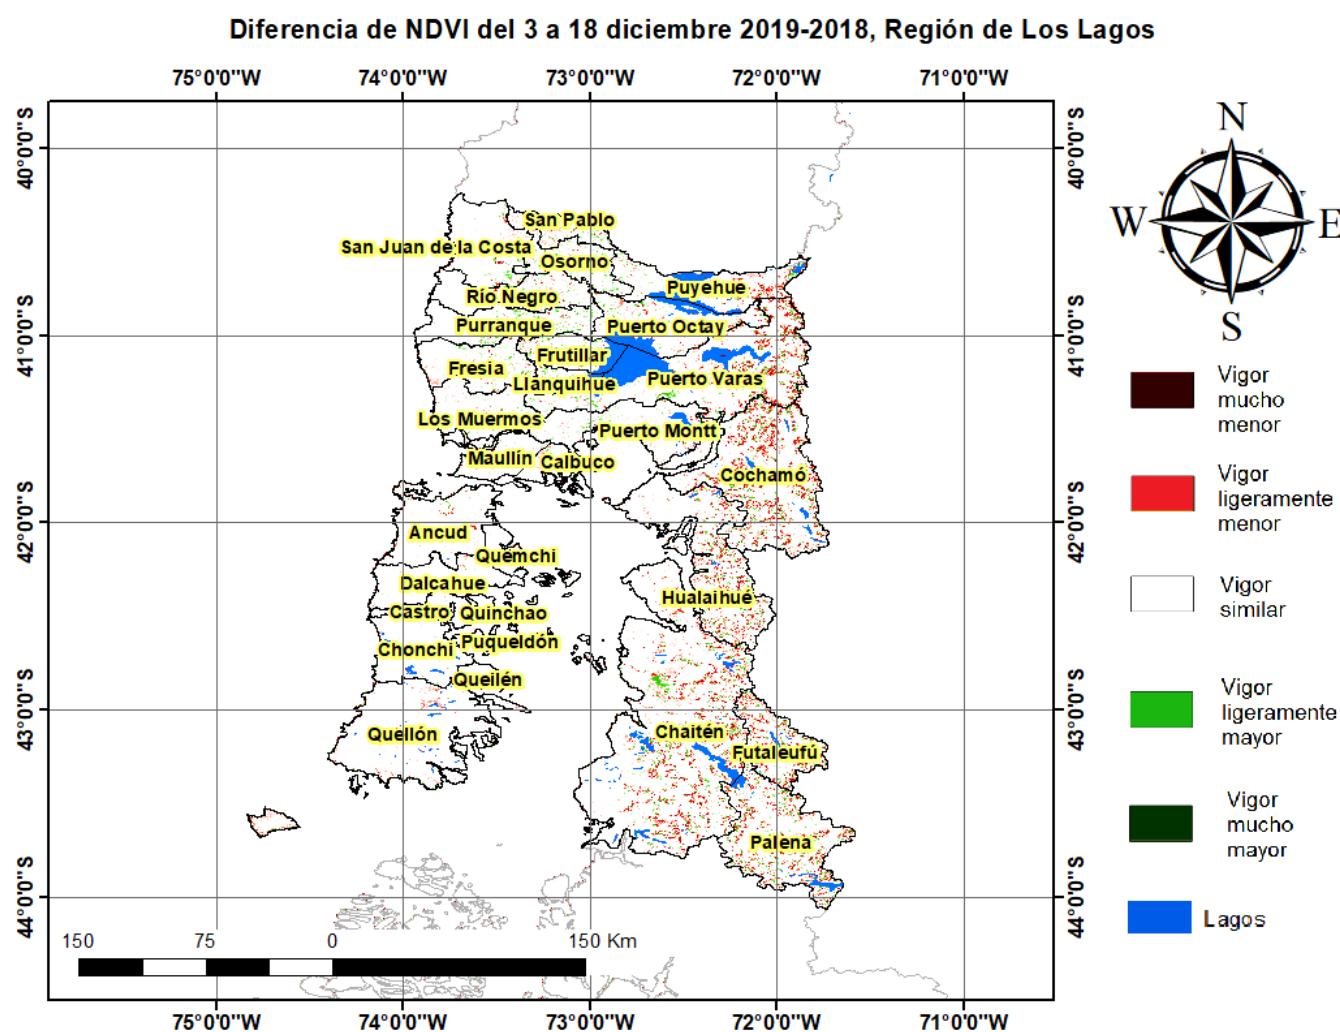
Diferencia de NDVI del 3 a 18 diciembre 2019-2018, Región de Los Lagos

75°0'0"W 74°0'0"W 73°0'0"W 72°0'0"W 71°0'0"W

40°0'0"S
41°0'0"S
42°0'0"S
43°0'0"S
44°0'0"S

San Pablo
San Juan de la Costa
Osorno
Puyehue
Río Negro
Purranque
Puerto Octay
Frutillar
Fresia
Llanquihue
Puerto Varas
Los Muermos
Puerto Montt
Maullín
Calbuco
Cochamó
Ancud
Quemchi
Dalcahue
Castro
Quinchao
Hualaihué
Puqueldón
Chonchi
Queilén
Quellón
Chaitén
Futaleufú
Palena

150 75 0 150 Km

75°0'0"W 74°0'0"W 73°0'0"W 72°0'0"W 71°0'0"W

40°0'0"S
41°0'0"S
42°0'0"S
43°0'0"S
44°0'0"S

N
W
E
S

Vigor mucho menor

Vigor ligeramente menor

Vigor similar

Vigor ligeramente mayor

Vigor mucho mayor

Lagos